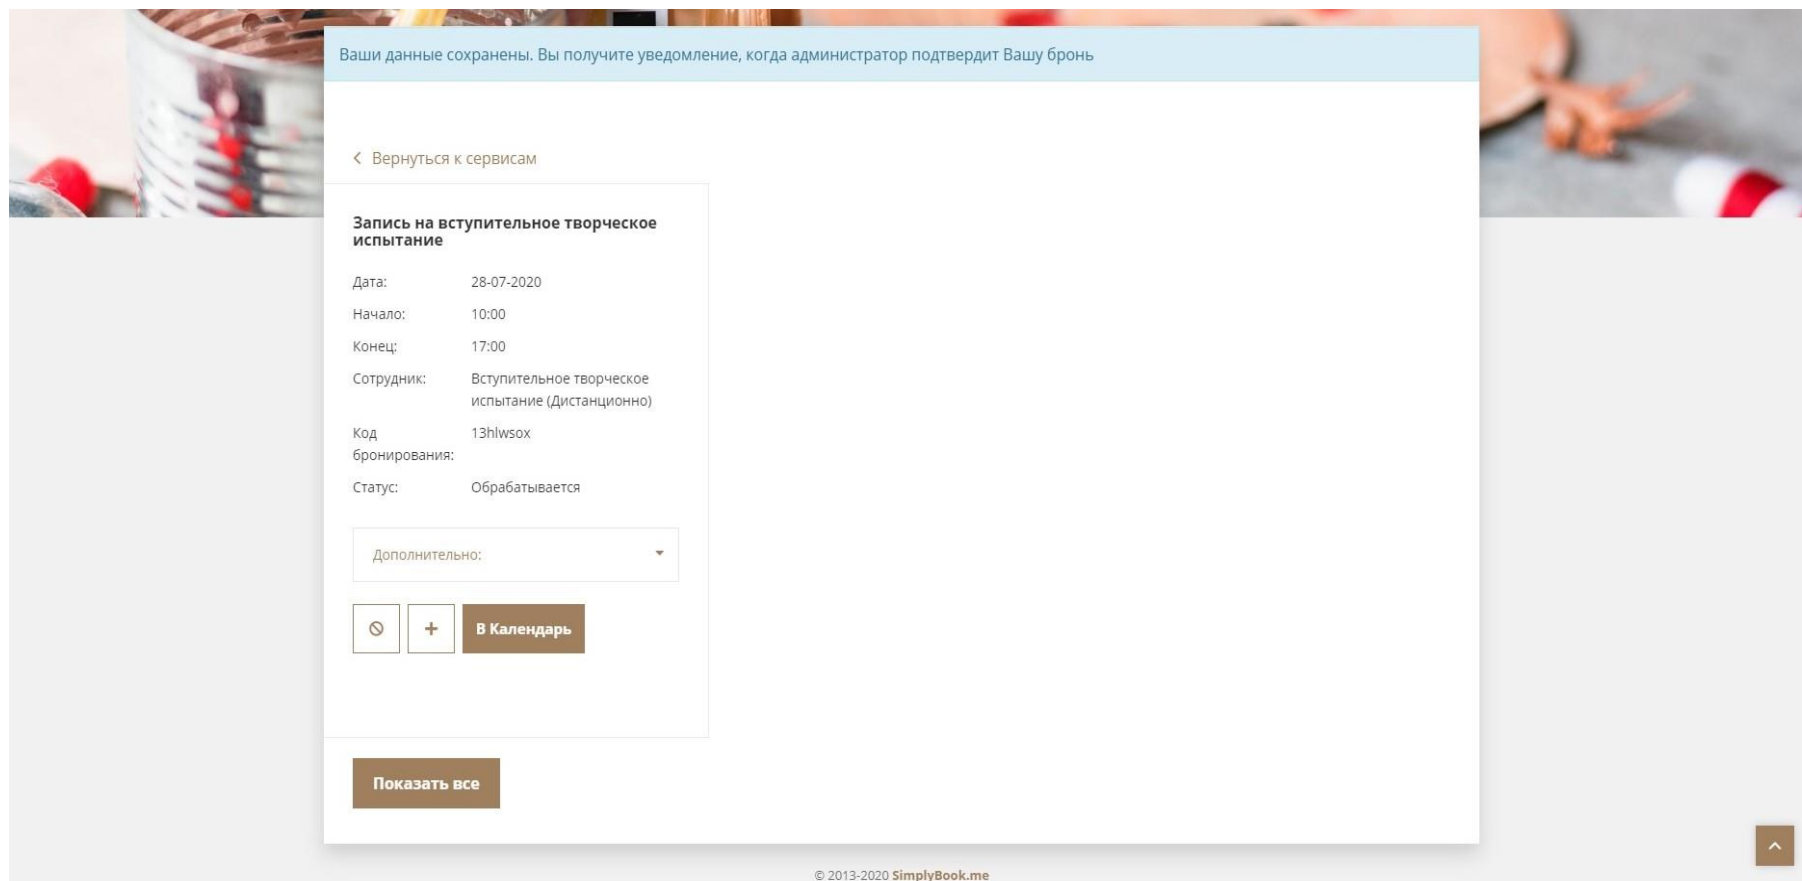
Ваши данные сохранены. Вы получите уведомление, когда администратор подтвердит Вашу бронь

Вернуться к сервисам

Запись на вступительное творческое испытание

| | |
|---|---|
| Дата: | 28-07-2020 |
| Начало: | 10:00 |
| Конец: | 17:00 |
| Сотрудник: | Вступительное творческое испытание (Дистанционно) |
| Код бронирования: | 13hlwsox |
| Статус: | Обрабатывается |

Дополнительно:

+

В Календарь

Показать все

© 2013-2020 SimplyBook.me